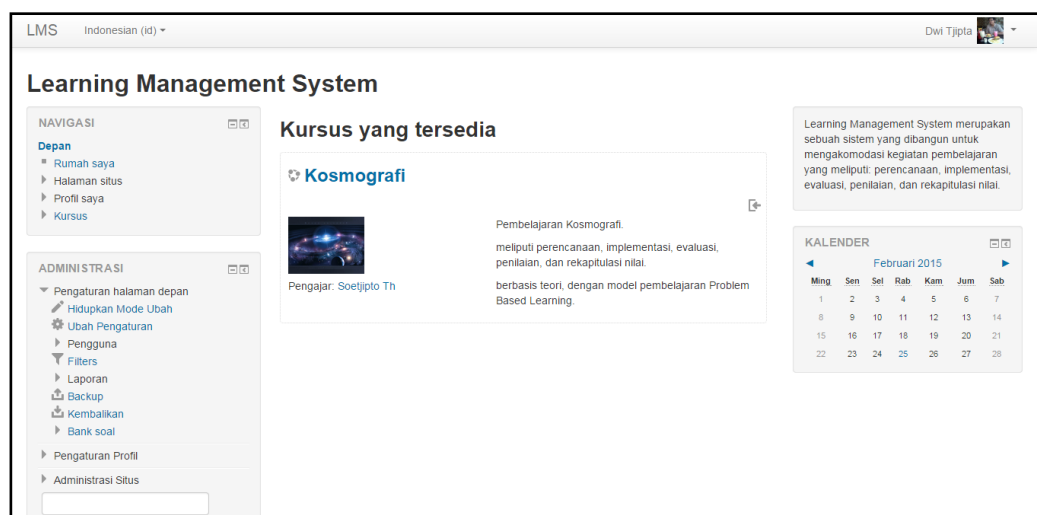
LMS Indonesian (id)

Dwi Tjipta

Learning Management System

NAVIGASI

Depan
Rumah saya
Halaman situs
Profil saya
Kursus

ADMINISTRASI

Pengaturan halaman depan
Hidupkan Mode Ubah
Ubah Pengaturan
Pengguna
Filters
Laporan
Backup
Kembalikan
Bank soal

Pengaturan Profil

Administrasi Situs

Kursus yang tersedia

Kosmografi

Pembelajaran Kosmografi.

meliputi perencanaan, implementasi, evaluasi, penilaian, dan rekapitulasi nilai.

berbasis teori, dengan model pembelajaran Problem Based Learning.

Pengajar: Soetjipto Th

Learning Management System merupakan sebuah sistem yang dibangun untuk mengakomodasi kegiatan pembelajaran yang meliputi: perencanaan, implementasi, evaluasi, penilaian, dan rekapitulasi nilai.

KALENDER

◄ Februari 2015 ►

| Ming | Sen | Sel | Rab | Kam | Jum | Sab |
|---|---|---|---|---|---|---|
| 1 | 2 | 3 | 4 | 5 | 6 | 7 |
| 8 | 9 | 10 | 11 | 12 | 13 | 14 |
| 15 | 16 | 17 | 18 | 19 | 20 | 21 |
| 22 | 23 | 24 | 25 | 26 | 27 | 28 |